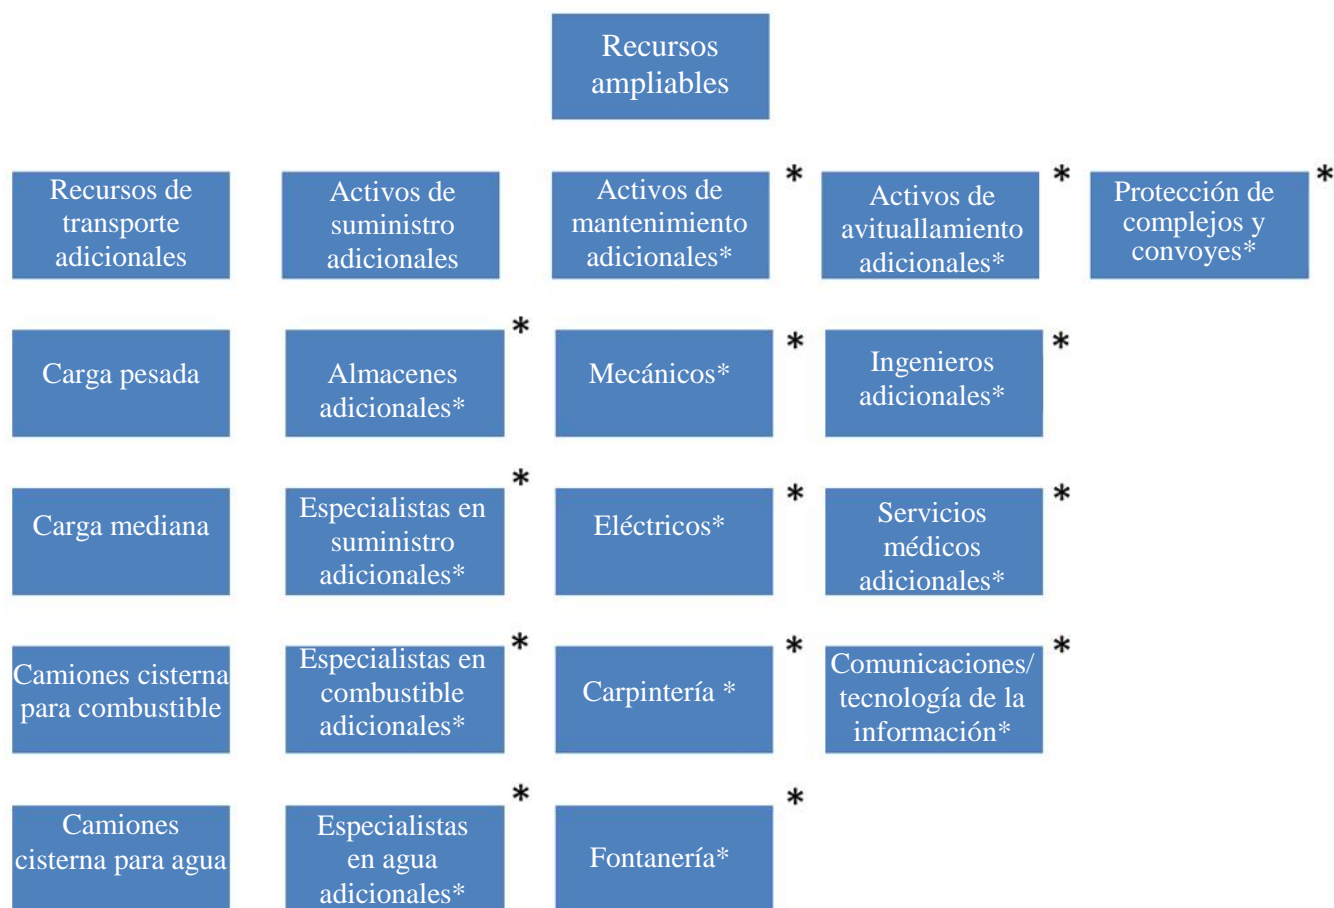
Recursos ampliables

Recursos de transporte adicionales

Activos de suministro adicionales

Activos de mantenimiento adicionales*

*

Activos de avituallamiento adicionales*

*

Protección de complejos y convoyes*

*

Carga pesada

Almacenes adicionales*

*

Mecánicos*

*

Ingenieros adicionales*

*

Carga mediana

Especialistas en suministro adicionales*

*

Eléctricos*

*

Servicios médicos adicionales*

*

Camiones cisterna para combustible

Especialistas en combustible adicionales*

*

Carpintería *

*

Comunicaciones/ tecnología de la información*

*

Camiones cisterna para agua

Especialistas en agua adicionales*

*

Fontanería*

*